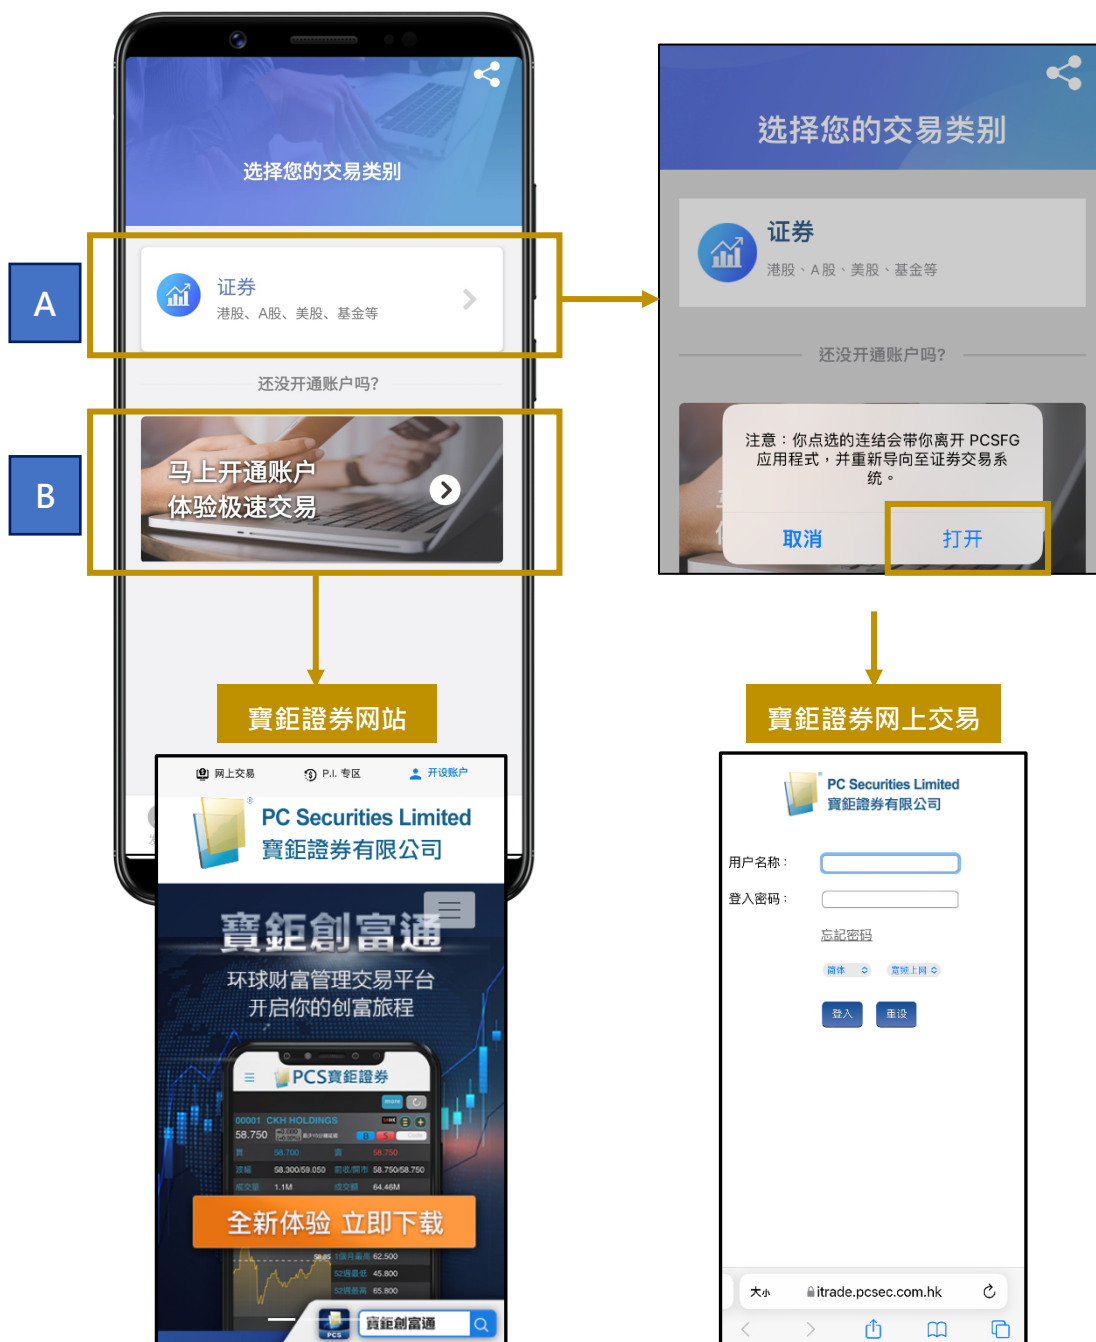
选择您的交易类别

A

证券
港股、A股、美股、基金等

还没开通账户吗?

B

马上开通账户
体验极速交易

寶鉅證券网站

网上交易 P.I. 专区 开设账户

PC Securities Limited
寶鉅證券有限公司

寶鉅創富通
环球财富管理交易平台
开启你的创富旅程

PCS寶鉅證券

00001 CKH HOLDINGS
58.750

全新体验 立即下载

寶鉅創富通

选择您的交易类别

证券
港股、A股、美股、基金等

还没开通账户吗?

注意：你点选的连结会带你离开 PCSFG 应用程式，并重新导向至证券交易系统。

取消 打开

寶鉅證券网上交易

PC Securities Limited
寶鉅證券有限公司

用户名称：

登入密码：

忘記密碼

簡体 寶鉅上网

登入 重設

大小 itrade.pcsec.com.hk